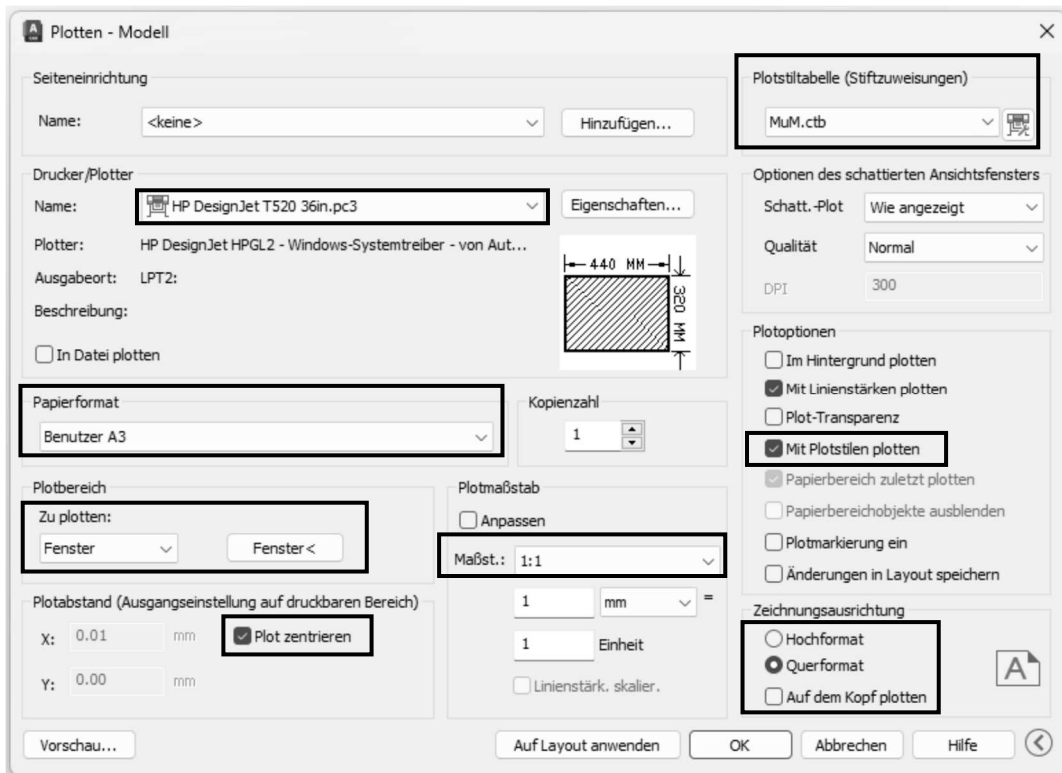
Plotten - Modell

Seiteneinrichtung

Name: <keine>

Hinzufügen...

Drucker/Plotter

Name: HP DesignJet T520 36in.pc3

Eigenschaften...

Plotter: HP DesignJet HPGL2 - Windows-Systemtreiber - von Aut...

Ausgabeort: LPT2:

Beschreibung:

In Datei plotten

440 MM

320 MM

Papierformat

Benutzer A3

Kopienzahl

1

Plotbereich

Zu plotten:

Fenster

Fenster<

Plotabstand (Ausgangseinstellung auf druckbaren Bereich)

X: 0.01 mm

Plot zentrieren

Y: 0.00 mm

Plotmaßstab

Anpassen

Maßst.: 1:1

1 mm =

1 Einheit

Linienstärk. skalier.

Plotstiltabelle (Stiftzuweisungen)

MuM.ctb

Optionen des schattierten Ansichtsfensters

Schatt.-Plot Wie angezeigt

Qualität Normal

DPI 300

Plotoptionen

Im Hintergrund plotten

Mit Linienstärken plotten

Plot-Transparenz

Mit Plotstilen plotten

Papierbereich zuletzt plotten

Papierbereichobjekte ausblenden

Plotmarkierung ein

Änderungen in Layout speichern

Zeichnungsausrichtung

Hochformat

Querformat

Auf dem Kopf plotten

Vorschau...

Auf Layout anwenden

OK

Abbrechen

Hilfe